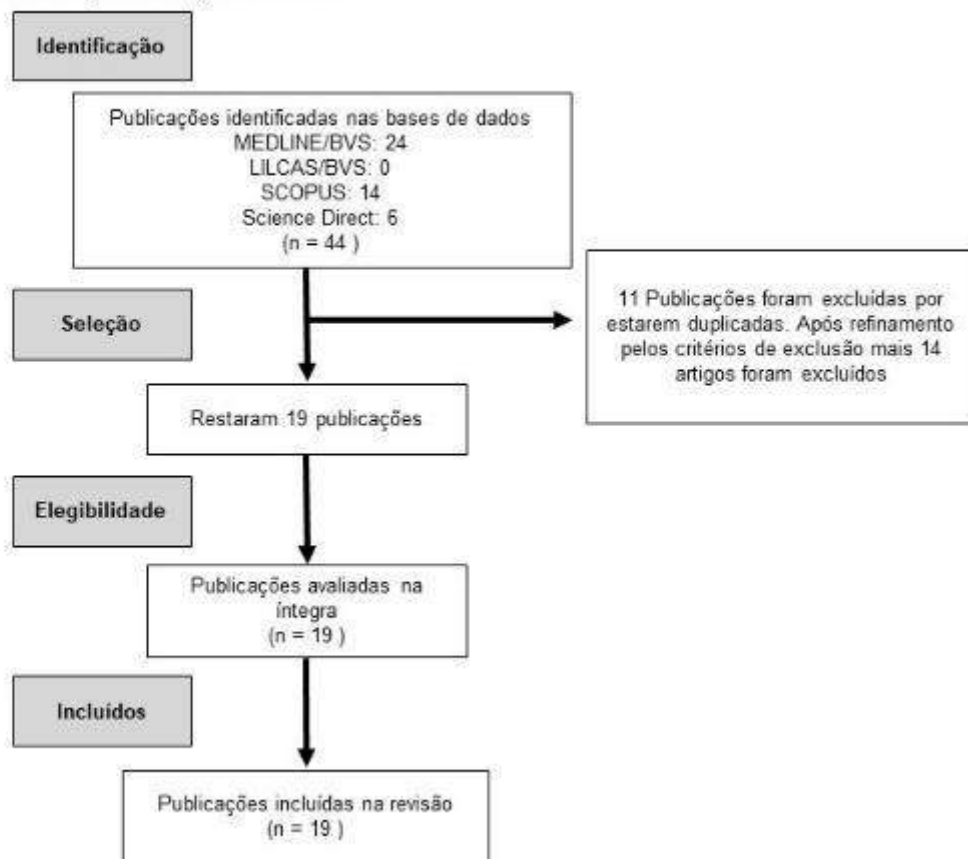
Identificação

Publicações identificadas nas bases de dados
MEDLINE/BVS: 24
LILCAS/BVS: 0
SCOPUS: 14
Science Direct: 6
(n = 44 )

Seleção

11 Publicações foram excluidas por estarem duplicadas. Após refinamento pelos critérios de exclusão mais 14 artigos foram excluidos

Restaram 19 publicações

Elegibilidade

Publicações avaliadas na íntegra
(n = 19 )

Incluídos

Publicações incluídas na revisão
(n = 19 )